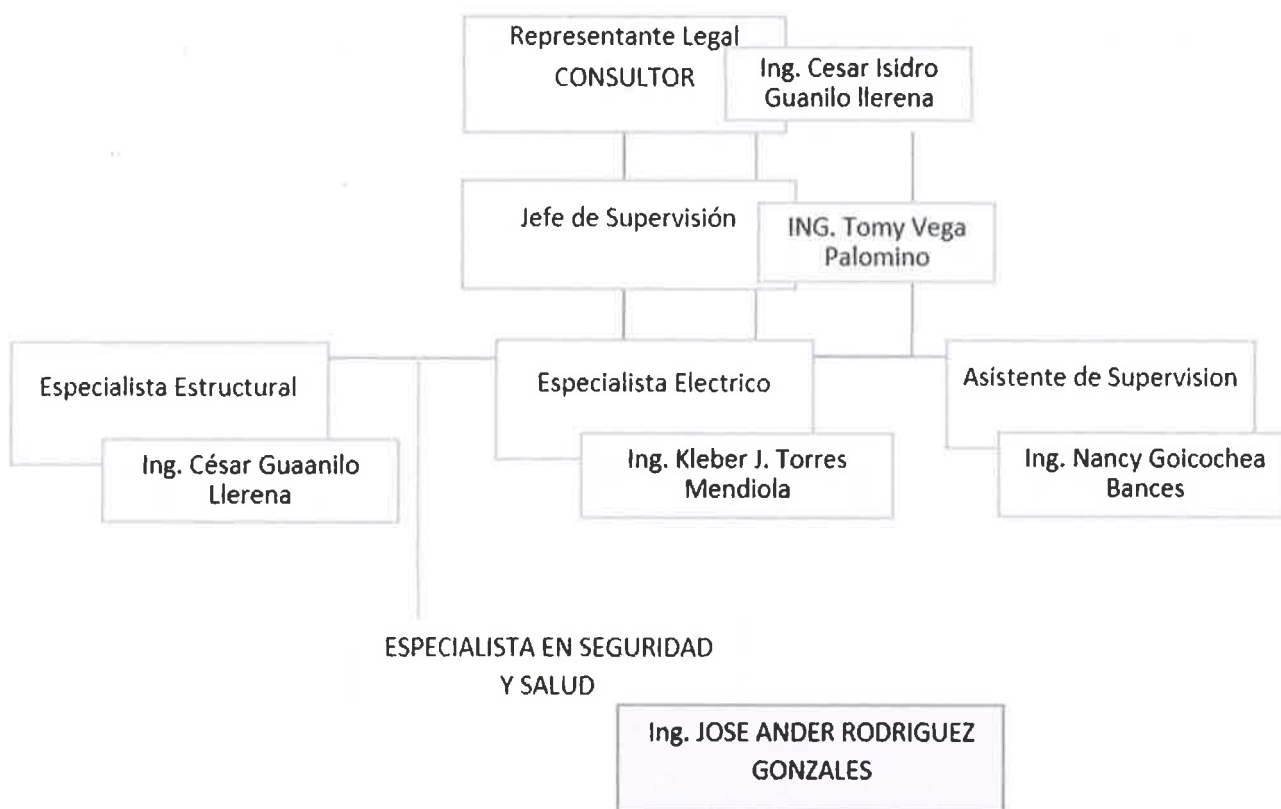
Representante Legal
CONSULTOR

Ing. Cesar Isidro Guanilo llerena

Jefe de Supervisión

ING. Tomy Vega Palomino

Especialista Estructural

Ing. César Guaanilo Llerena

Especialista Electrico

Ing. Kleber J. Torres Mendiola

Asistente de Supervision

Ing. Nancy Goicochea Bances

ESPECIALISTA EN SEGURIDAD Y SALUD

Ing. JOSE ANDER RODRIGUEZ GONZALES